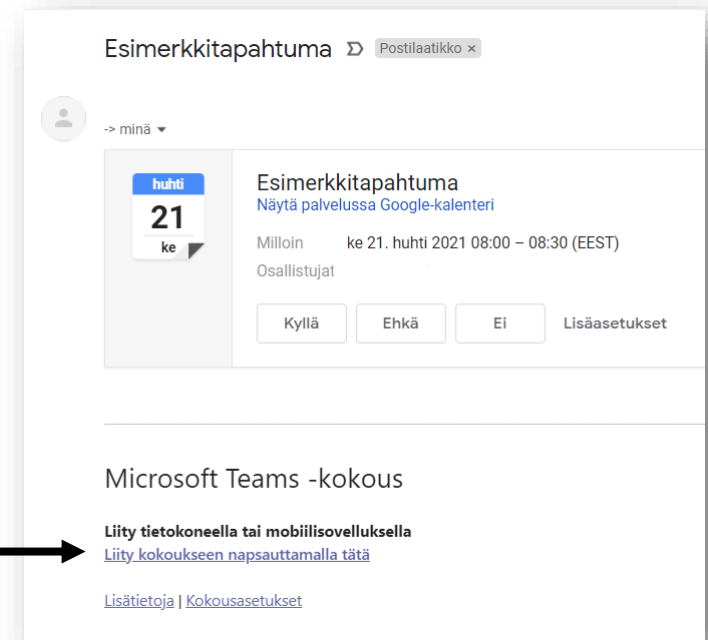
Esimerkkitapahtuma Postilaatikko ×

-> minä

huhti
21
ke

Esimerkkitapahtuma
Näytä palvelussa Google-kalenteri

Milloin ke 21. huhti 2021 08:00 – 08:30 (EEST)
Osallistujat

Kyllä Ehkä Ei Lisäasetukset

Microsoft Teams -kokous

Liity tietokoneella tai mobiilisovelluksella
Liity kokoukseen napsauttamalla tätä

Lisätietoja | Kokousasetukset